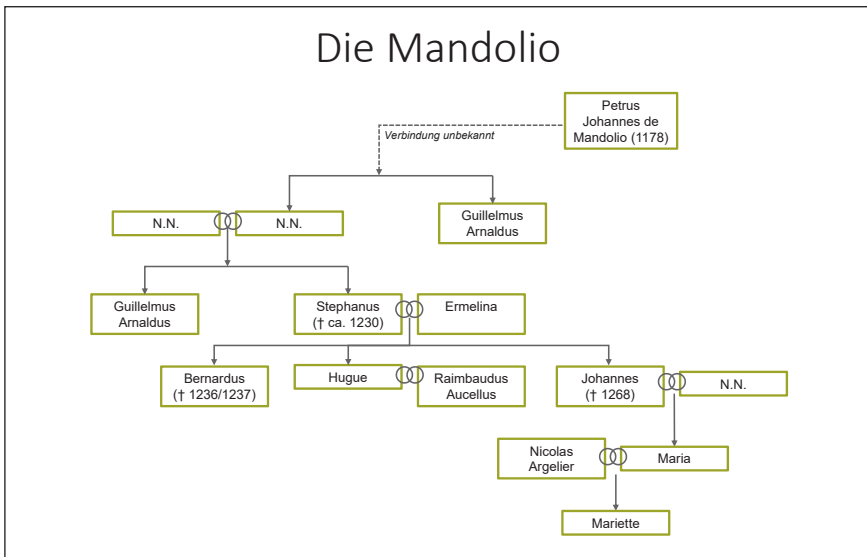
Die Mandolio

Petrus Johannes de Mandolio (1178)

Verbindung unbekannt

N.N.

N.N.

Guillelmus Arnaldus

Guillelmus Arnaldus

Stephanus († ca. 1230)

Ermelina

Bernardus († 1236/1237)

Hugue

Raimbaudus Aucellus

Johannes († 1268)

N.N.

Nicolas Argelier

Maria

Mariette